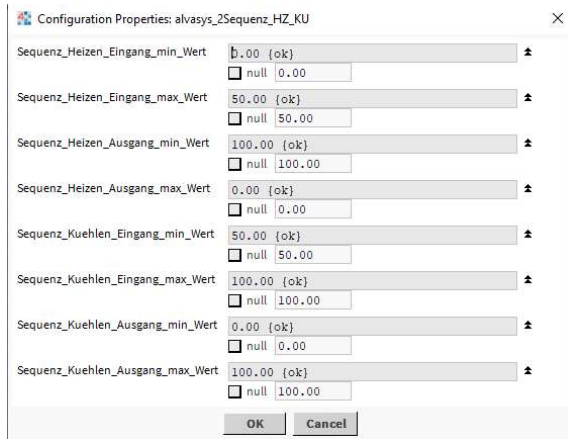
Configuration Properties: alvasys_2Sequenz_HZ_KU

×

Sequenz_Heizen_Eingang_min_Wert 0.00 {ok}
null 0.00

Sequenz_Heizen_Eingang_max_Wert 50.00 {ok}
null 50.00

Sequenz_Heizen_Ausgang_min_Wert 100.00 {ok}
null 100.00

Sequenz_Heizen_Ausgang_max_Wert 0.00 {ok}
null 0.00

Sequenz_Kuehlen_Eingang_min_Wert 50.00 {ok}
null 50.00

Sequenz_Kuehlen_Eingang_max_Wert 100.00 {ok}
null 100.00

Sequenz_Kuehlen_Ausgang_min_Wert 0.00 {ok}
null 0.00

Sequenz_Kuehlen_Ausgang_max_Wert 100.00 {ok}
null 100.00

OK Cancel